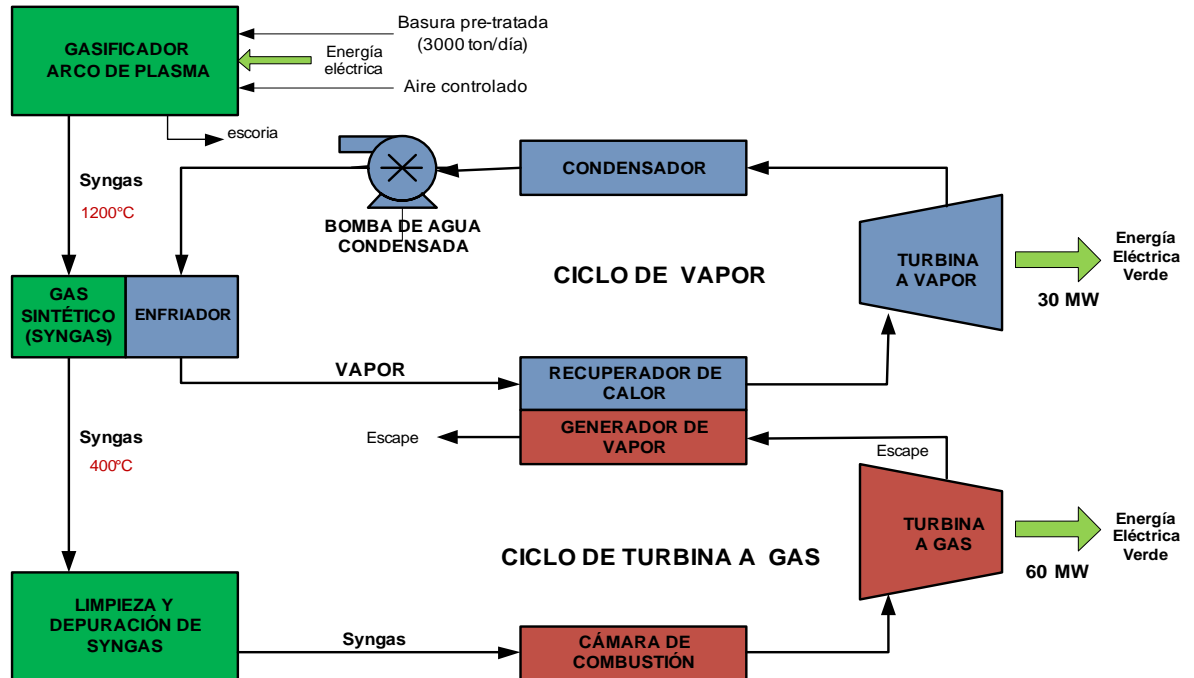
GASIFICADOR ARCO DE PLASMA

Basura pre-tratada (3000 ton/día)

Energía eléctrica

Aire controlado

escoria

Syngas

1200°C

CONDENSADOR

BOMBA DE AGUA CONDENSADA

TURBINA A VAPOR

Energía Eléctrica Verde

30 MW

CICLO DE VAPOR

GAS SINTÉTICO (SYNGAS)

ENFRIADOR

VAPOR

RECUPERADOR DE CALOR

Syngas

400°C

Escape

GENERADOR DE VAPOR

Escape

TURBINA A GAS

Energía Eléctrica Verde

60 MW

CICLO DE TURBINA A GAS

LIMPIEZA Y DEPURACIÓN DE SYNGAS

Syngas

CÁMARA DE COMBUSTIÓN